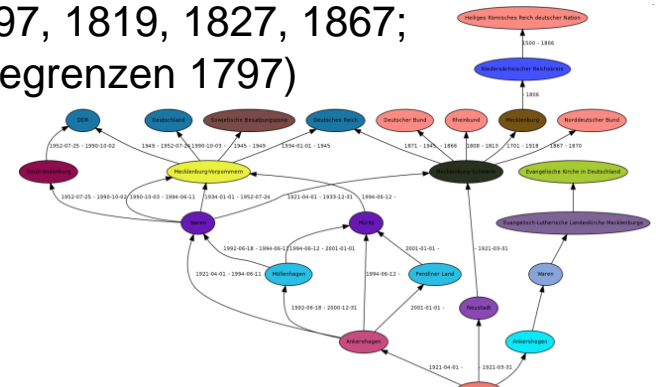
97, 1819, 1827, 1867;
egrenzen 1797)

Heiliges Römisches Reich deutscher Nation
1500 - 1806
Niedersächsischer Reichskreis
- 1806
DDR
Deutschland
Sowjetische Besatzungszone
Deutsches Reich
Deutscher Bund
Rheinbund
Mecklenburg
Norddeutscher Bund
1952-07-25 - 1990-10-02
1949 - 1952-07-24
1990-10-03 -
1945 - 1949
1934-01-01 - 1945
1871 - 1945
1815 - 1866
1808 - 1813
1701 - 1918
1867 - 1870
Neubrandenburg
Mecklenburg-Vorpommern
Mecklenburg-Schwerin
Evangelische Kirche in Deutschland
1952-07-25 - 1990-10-02
1990-10-03 - 1994-06-11
1934-01-01 - 1952-07-24
1921-04-01 - 1933-12-31
1994-06-12 -
Evangelisch-Lutherische Landeskirche Mecklenburgs
Waren
Müritz
1992-06-18 - 1994-06-11
1994-06-12 - 2001-01-01
2001-01-01 -
- 1921-03-31
Waren
1921-04-01 - 1994-06-11
Möllenhagen
1994-06-12 -
Penzliner Land
1992-06-18 - 2000-12-31
2001-01-01 -
Neustadt
Ankershagen
Ankershagen
1921-04-01 -
- 1921-03-31